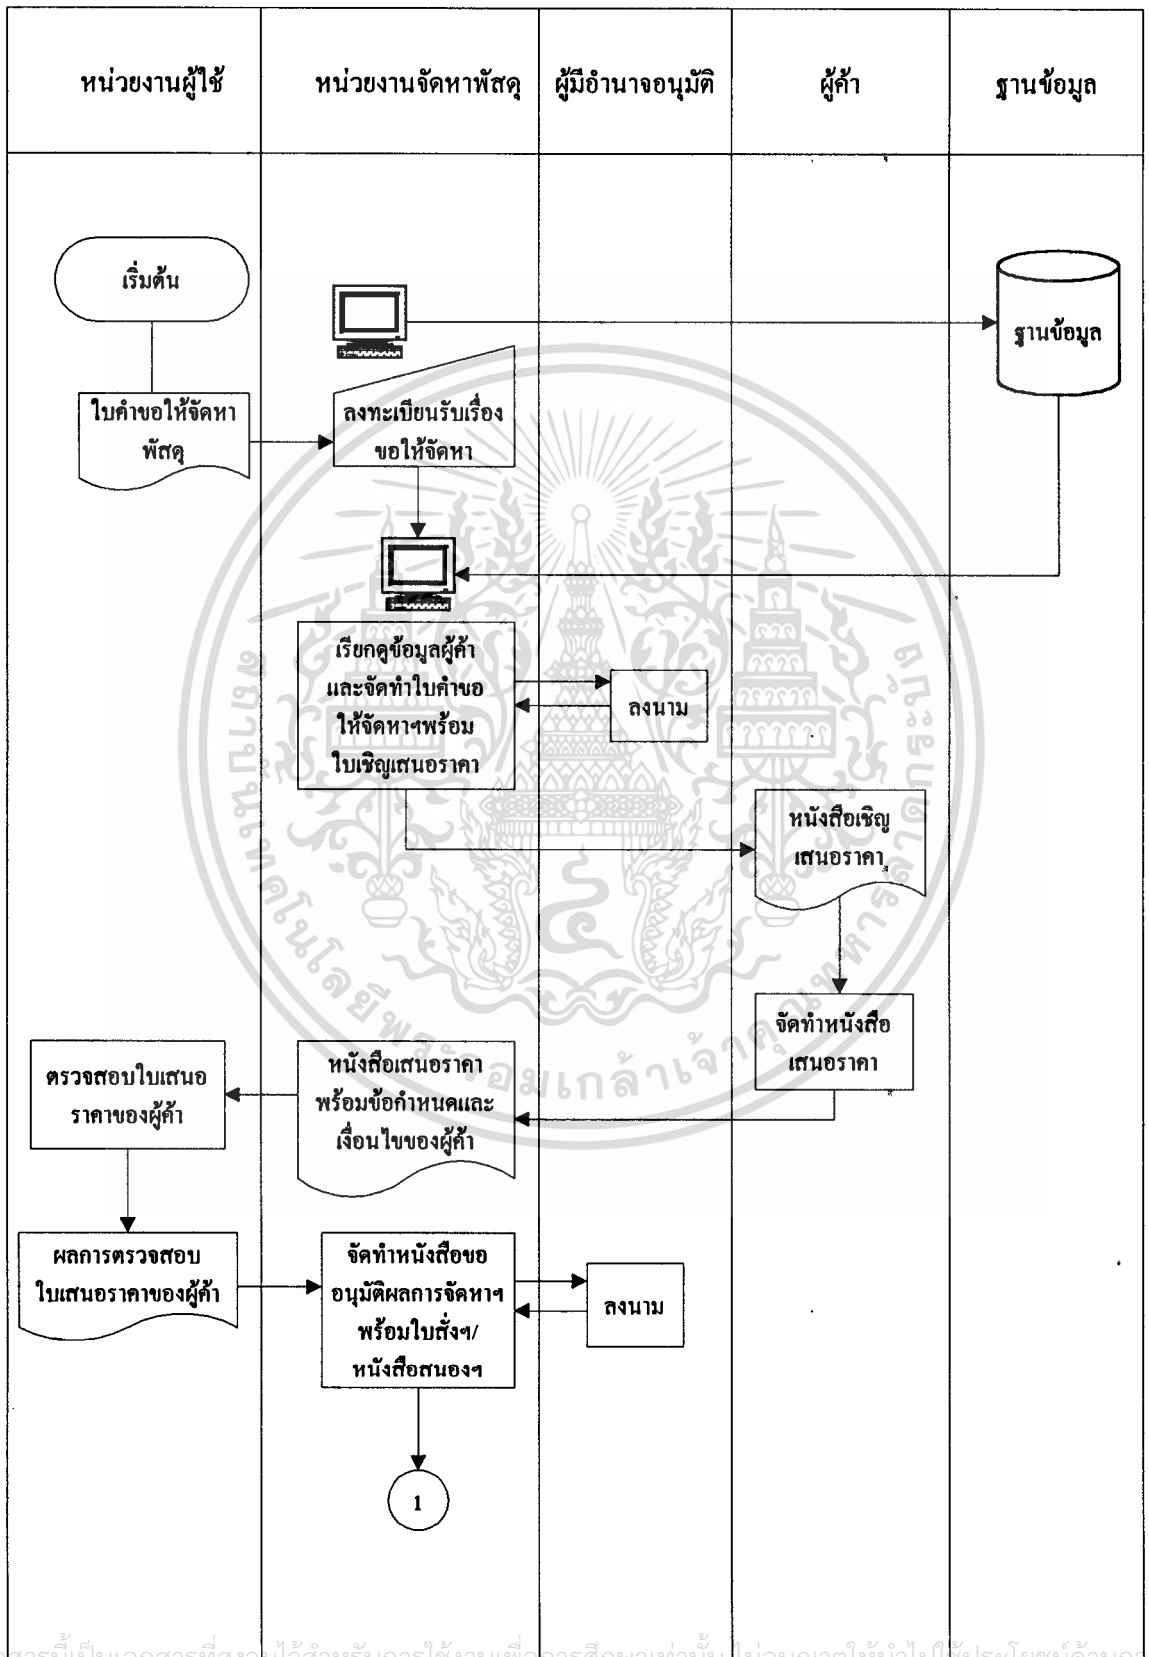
| หน่วยงานผู้ใช้ | หน่วยงานจัดหาพัสดุ | ผู้มีอำนาจอนุมัติ | ผู้ค้า | ฐานข้อมูล |
|---|---|---|---|---|

เริ่มต้น

ฐานข้อมูล

ใบคำขอให้จัดหาพัสดุ

ลงทะเบียนรับเรื่องขอให้จัดหา

เรียกดูข้อมูลผู้ค้าและจัดทำใบคำขอให้จัดหาฯพร้อมใบเชิญเสนอราคา

ลงนาม

หนังสือเชิญเสนอราคา

จัดทำหนังสือเสนอราคา

ตรวจสอบใบเสนอราคาของผู้ค้า

หนังสือเสนอราคาพร้อมข้อกำหนดและเงื่อนไขของผู้ค้า

ผลการตรวจสอบใบเสนอราคาของผู้ค้า

จัดทำหนังสือขออนุมัติผลการจัดหาฯ พร้อมใบสั่งฯ/หนังสือสนองฯ

ลงนาม

1

มเกล้าเจ้าคุณทหาร

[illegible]สารนี้เป็นเอกสารที่สงวนไว้สำหรับการใช้งานเพื่อการศึกษาเท่านั้น ไม่อนุญาตให้นำไปใช้ประโยชน์ด้าน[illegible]